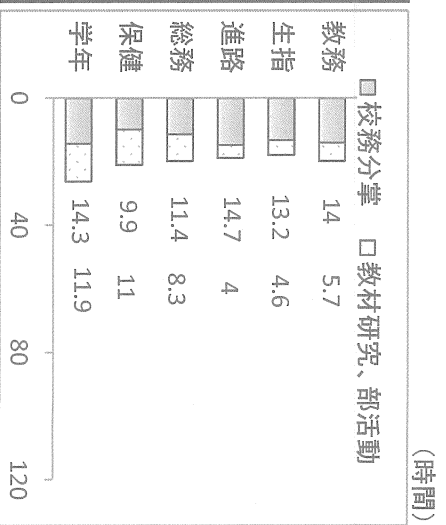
(時間)

□校務分掌 □教材研究、部活動

| | 校務分掌 | 教材研究、部活動 |
|---|---|---|
| 教務 | 14 | 5.7 |
| 生指 | 13.2 | 4.6 |
| 進路 | 14.7 | 4 |
| 総務 | 11.4 | 8.3 |
| 保健 | 9.9 | 11 |
| 学年 | 14.3 | 11.9 |

0 40 80 120